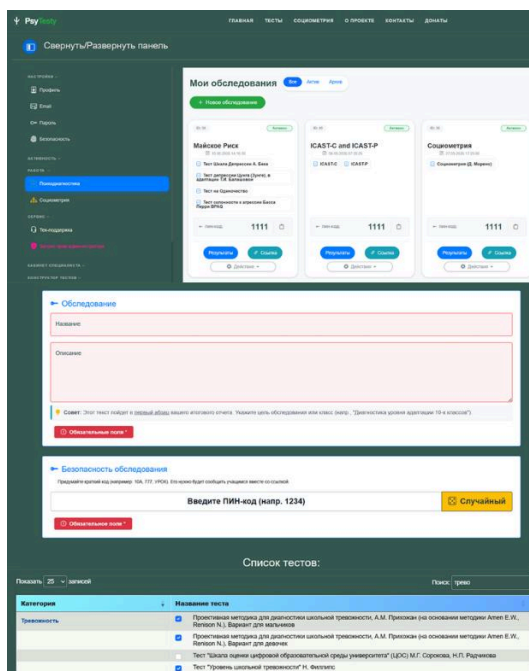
PsyTesty

ГЛАВНАЯ ТЕСТЫ СОЦИОМЕТРИЯ О ПРОЕКТЕ КОНТАКТЫ ДОНАТЫ

Свернуть/Развернуть панель

НАСТРОЙКИ
Профиль
Email
Пароль
Безопасность

АКТИВНОСТЬ
ПАКЕТЫ
Психодиагностика
Социометрия

СЕРВИС
Тех-поддержка
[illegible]

КАБИНЕТ СПЕЦИАЛИСТА
КОНСТРУКТОР ТЕСТОВ

Мои обследования Все Активные Архив

+ Новое обследование

Майское Риск
Тест Шкала Депрессии А. Бека
Тест депрессии Цунга (Зунге), в адаптации Т.И. Балашовой
Тест на Одиночество
Тест успешности в агрессии Басса Перри BPAQ
1111
Результаты Ссылка
Действия

ICAST-C and ICAST-P
ICAST-C ICAST-P
1111
Результаты Ссылка
Действия

Социометрия
Социометрия (Д. Морено)
1111
Результаты Ссылка
Действия

Обследование

Название

Описание

Совет: Этот текст пойдет в первый абзац вашего итогового отчета. Укажите цель обследования или класс (напр., "Диагностика уровня адаптации 10-х классов")

Обязательное поле *

Безопасность обследования

Придумайте краткий код (например: 10А, 777, УРОК). Его нужно будет сообщить учащимся вместе со ссылкой.

Введите ПИН-код (напр. 1234)
Случайный

Обязательное поле *

Список тестов:

Показать 25 записей

Поиск: трево

| Категория | Название теста |
|---|---|
| Тревожность | Проективная методика для диагностики школьной тревожности, А.М. Прихожан (на основании методики Amen E.W., Renison N.). Вариант для мальчиков |
| | Проективная методика для диагностики школьной тревожности, А.М. Прихожан (на основании методики Amen E.W., Renison N.). Вариант для девочек |
| | Тест "Шкала оценки цифровой образовательной среды университета" (ЦОС) М.Г. Сорокова, Н.П. Радчикова |
| | Тест "Уровень школьной тревожности" Н. Филлипс |